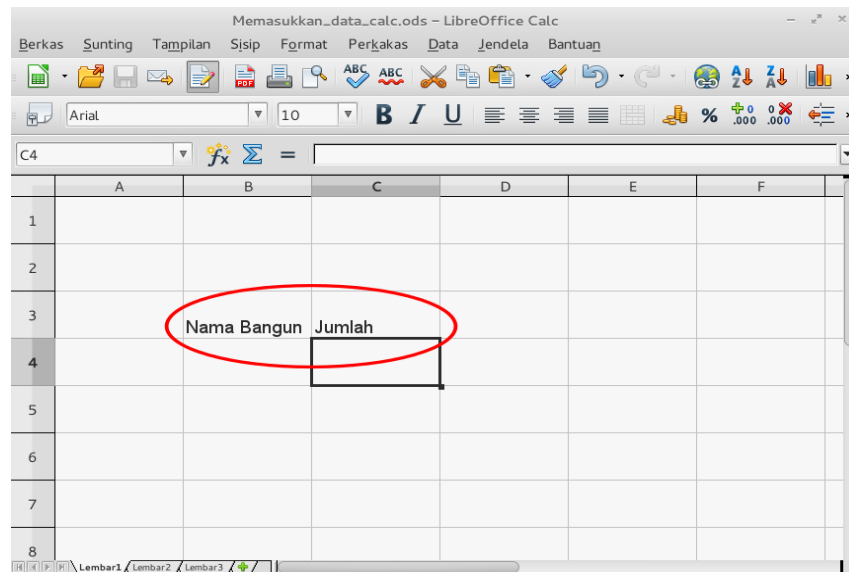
Memasukkan_data_calc.ods – LibreOffice Calc

Berkas Sunting Tampilan Sisip Format Perkakas Data Jendela Bantuan

Arial 10 B I U %

C4

| | A | B | C | D | E | F |
|---|---|---|---|---|---|---|
| 1 | | | | | | |
| 2 | | | | | | |
| 3 | | Nama Bangun | Jumlah | | | |
| 4 | | | | | | |
| 5 | | | | | | |
| 6 | | | | | | |
| 7 | | | | | | |
| 8 | | | | | | |

Lembar1 Lembar2 Lembar3